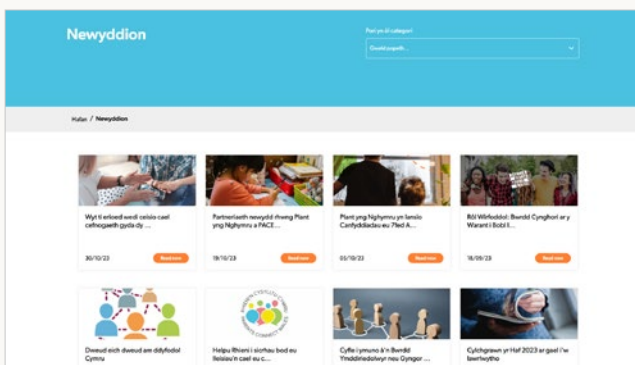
Newyddion

Pori yn ôl categori

Dewis popeth...

Hafan / Newyddion

Wyt ti erioed wedi ceisio cael cefnogaeth gyda dy ...

30/10/23

Read more

Partneriaeth newydd rhwng Plant yng Nghymru a PACE ...

19/10/23

Read more

Plant yng Nghymru yn lansio Canfyddiadau eu 7fed A...

05/10/23

Read more

Rôl Wirfoddol: Bwrdd Cynghori ar y Warant i Bobl I...

18/09/23

Read more

Dweud eich dweud am ddyfodol Cymru

Helpu Rhieni i sicrhau bod eu lleisiau'n cael eu c...

Cyfle i ymuno â'n Bwrdd Ymddiriedolwyr neu Gyngor ...

Cylchgrawn yr Haf 2023 ar gael i'w lawrlwytho